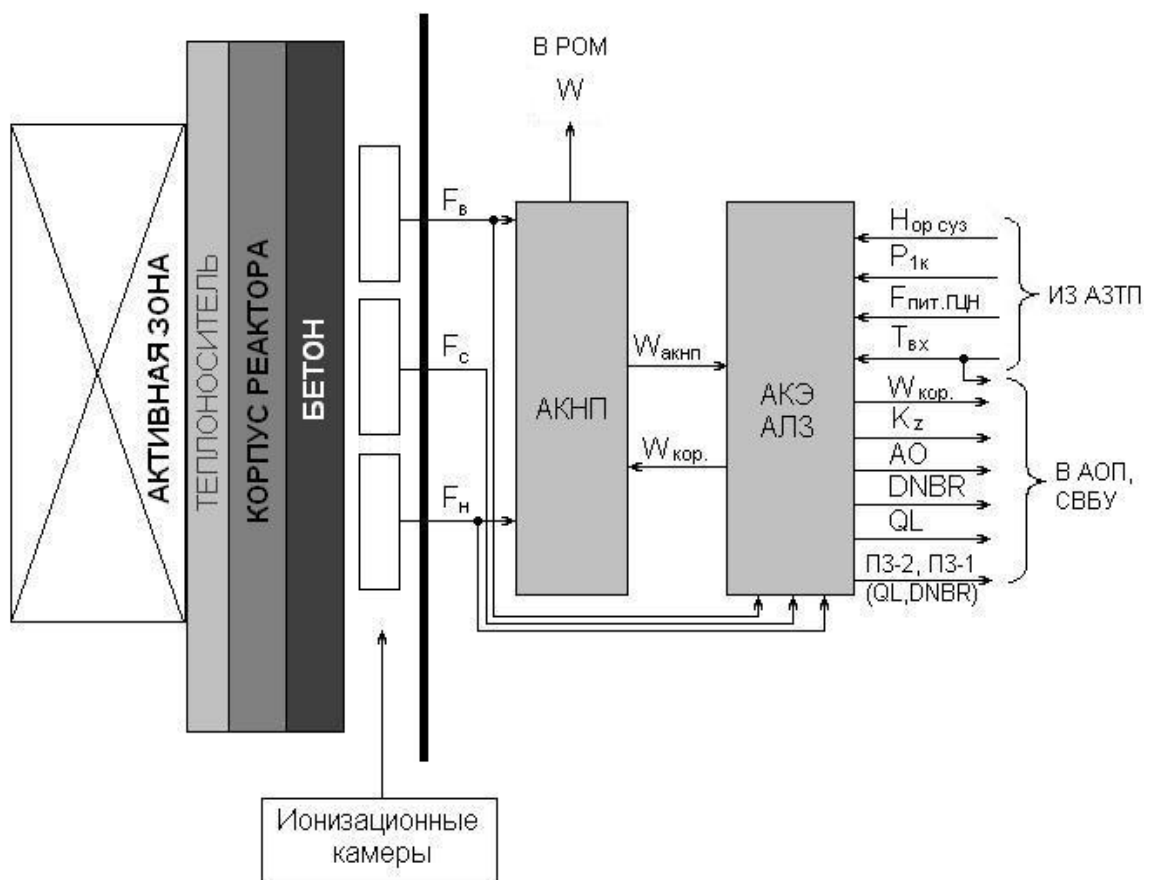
АКТИВНАЯ ЗОНА
ТЕПЛОНОСИТЕЛЬ
КОРПУС РЕАКТОРА
БЕТОН

В РОМ
W

$F_в$
$F_с$
$F_н$

АКНП

$W_{акнп}$
$W_{кор.}$

АКЭ
АЛЗ

$H_{ор\ суз}$
$P_{1к}$
$F_{пит.ПЦН}$
$T_{вх}$
ИЗ АЗТП

$W_{кор.}$
$K_z$
AO
DNBR
QL
ПЗ-2, ПЗ-1
(QL,DNBR)
В АОП,
СВБУ

Ионизационные
камеры